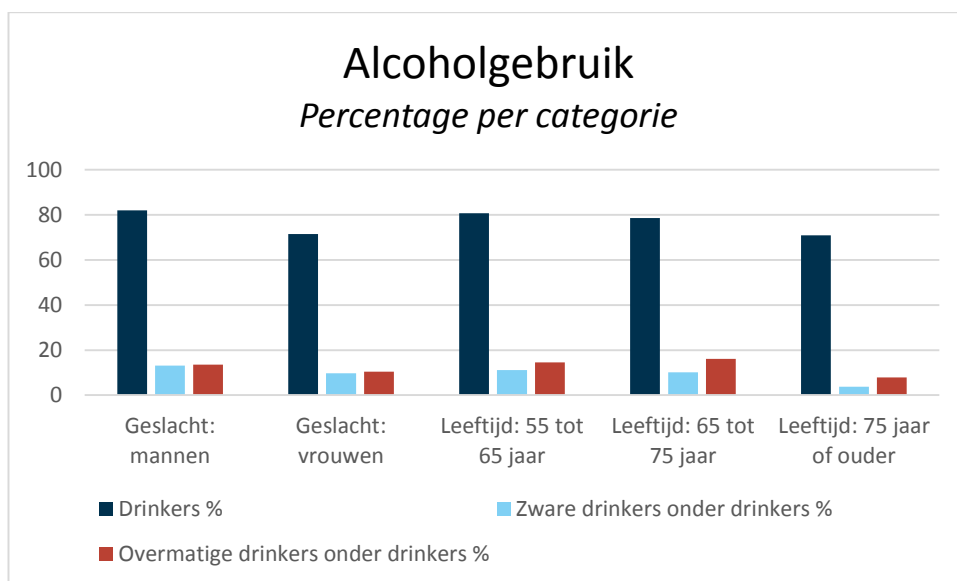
Alcoholgebruik
*Percentage per categorie*

100
80
60
40
20
0

Geslacht: mannen
Geslacht: vrouwen
Leeftijd: 55 tot 65 jaar
Leeftijd: 65 tot 75 jaar
Leeftijd: 75 jaar of ouder

Drinkers %
Zware drinkers onder drinkers %
Overmatige drinkers onder drinkers %